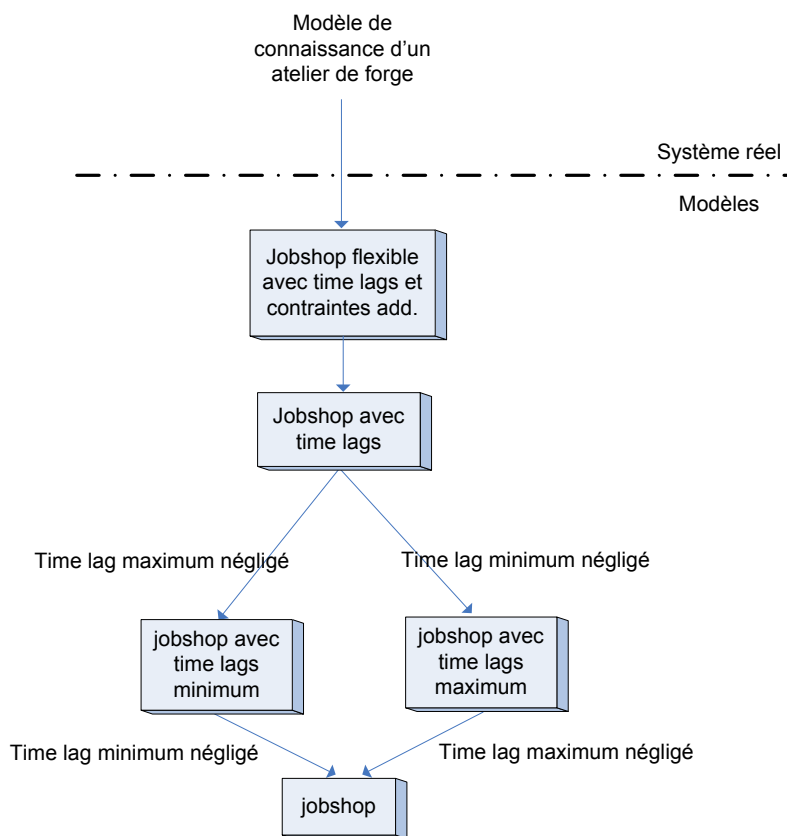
Modèle de connaissance d'un atelier de forge

Système réel

Modèles

Jobshop flexible avec time lags et contraintes add.

Jobshop avec time lags

Time lag maximum négligé

Time lag minimum négligé

jobshop avec time lags minimum

jobshop avec time lags maximum

Time lag minimum négligé

Time lag maximum négligé

jobshop